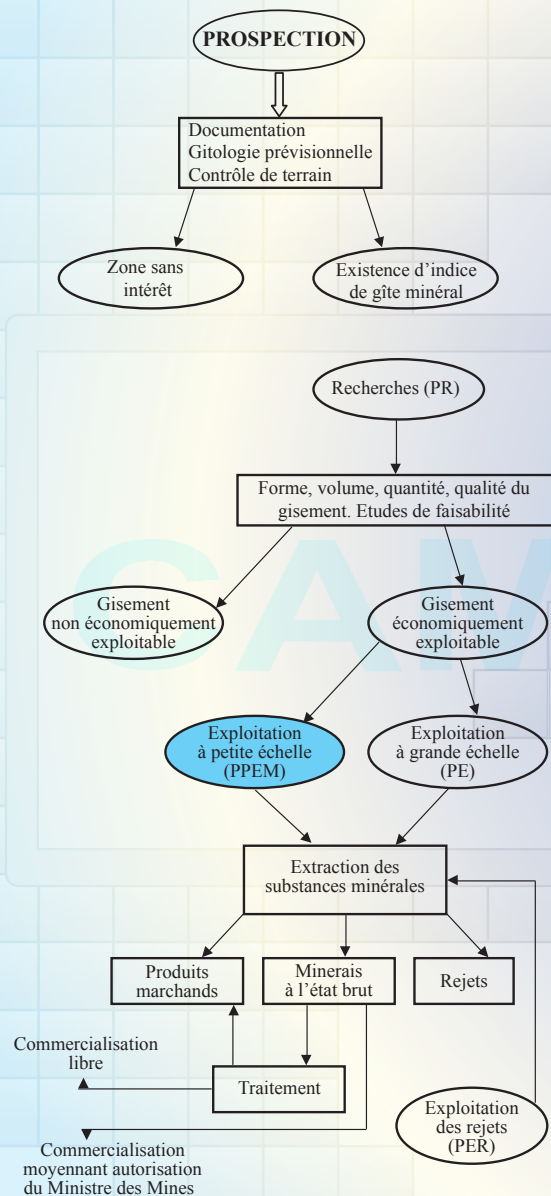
PROSPECTION

Documentation
Gitologie prévisionnelle
Contrôle de terrain

Zone sans intérêt

Existence d'indice de gîte minéral

Recherches (PR)

Forme, volume, quantité, qualité du gisement. Etudes de faisabilité

Gisement non économiquement exploitable

Gisement économiquement exploitable

Exploitation à petite échelle (PPEM)

Exploitation à grande échelle (PE)

Extraction des substances minérales

Produits marchands

Minerais à l'état brut

Rejets

Commercialisation libre

Traitement

Exploitation des rejets (PER)

Commercialisation moyennant autorisation du Ministre des Mines